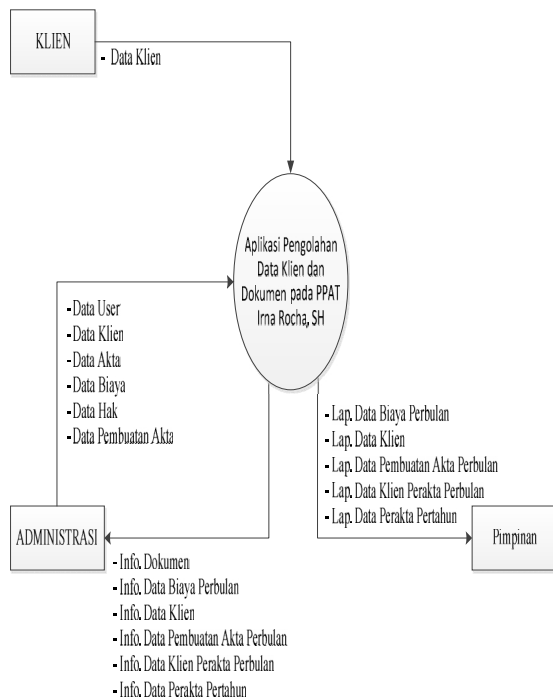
KLIEN

- Data Klien

Aplikasi Pengolahan Data Klien dan Dokumen pada PPAT Irna Rocha, SH

- Data User
- Data Klien
- Data Akta
- Data Biaya
- Data Hak
- Data Pembuatan Akta

- Lap. Data Biaya Perbulan
- Lap. Data Klien
- Lap. Data Pembuatan Akta Perbulan
- Lap. Data Klien Perakta Perbulan
- Lap. Data Perakta Pertahun

ADMINISTRASI

Pimpinan

- Info. Dokumen
- Info. Data Biaya Perbulan
- Info. Data Klien
- Info. Data Pembuatan Akta Perbulan
- Info. Data Klien Perakta Perbulan
- Info. Data Perakta Pertahun